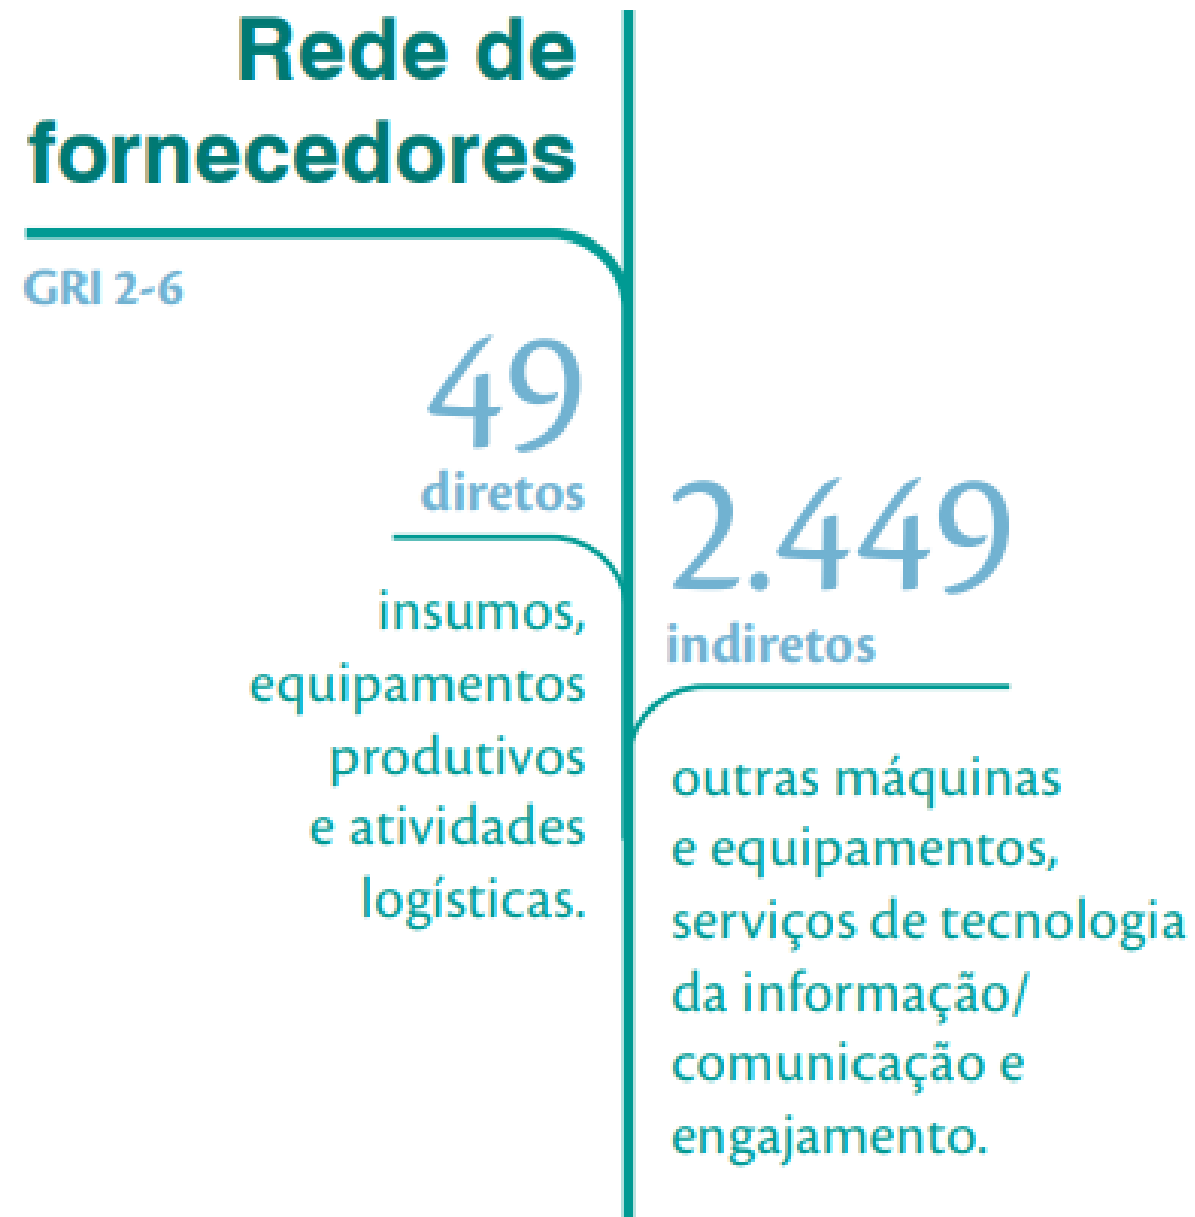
Rede de fornecedores

GRI 2-6

49
diretos

insumos, equipamentos produtivos e atividades logísticas.

2.449
indiretos

outras máquinas e equipamentos, serviços de tecnologia da informação/ comunicação e engajamento.